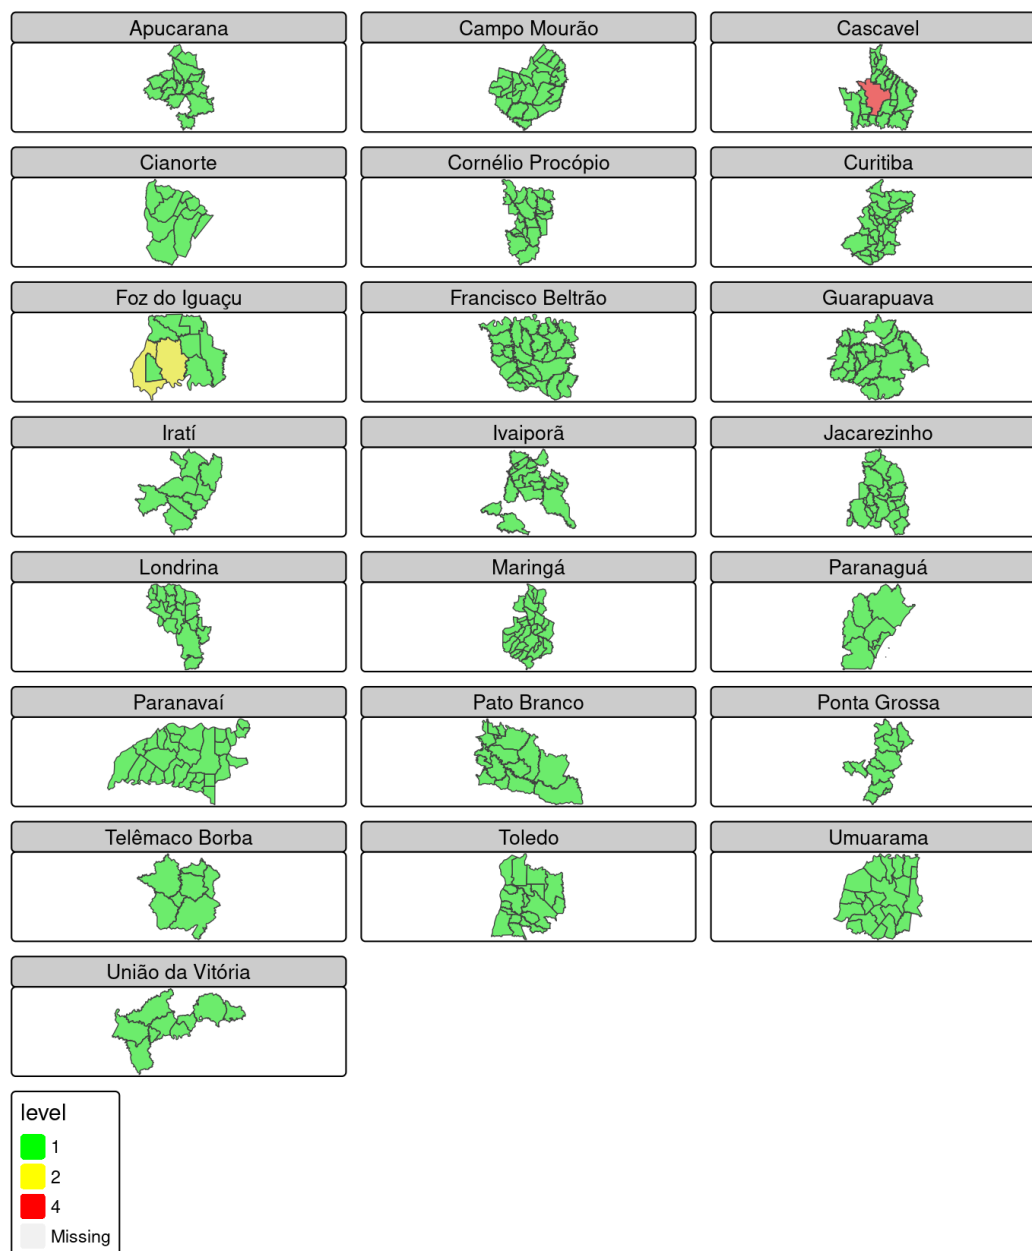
Apucarana

Campo Mourão

Cascavel

Cianorte

Cornélio Procópio

Curitiba

Foz do Iguaçu

Francisco Beltrão

Guarapuava

Iratí

Ivaiporã

Jacarezinho

Londrina

Maringá

Paranaguá

Paranavaí

Pato Branco

Ponta Grossa

Telêmaco Borba

Toledo

Umuarama

União da Vitória

level
1
2
4
Missing